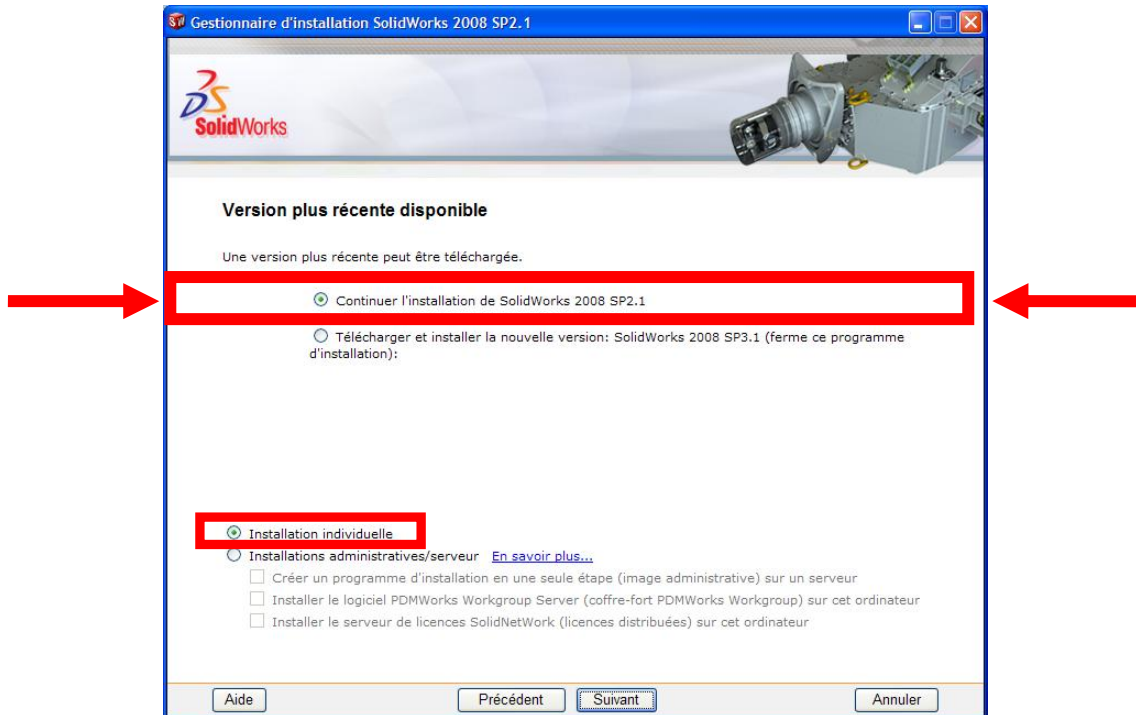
Gestionnaire d'installation SolidWorks 2008 SP2.1

SolidWorks

Version plus récente disponible

Une version plus récente peut être téléchargée.

Continuer l'installation de SolidWorks 2008 SP2.1

Télécharger et installer la nouvelle version: SolidWorks 2008 SP3.1 (ferme ce programme d'installation):

Installation individuelle

Installations administratives/serveur En savoir plus...

Créer un programme d'installation en une seule étape (image administrative) sur un serveur

Installer le logiciel PDMWorks Workgroup Server (coffre-fort PDMWorks Workgroup) sur cet ordinateur

Installer le serveur de licences SolidNetWork (licences distribuées) sur cet ordinateur

Aide

Précédent

Suivant

Annuler